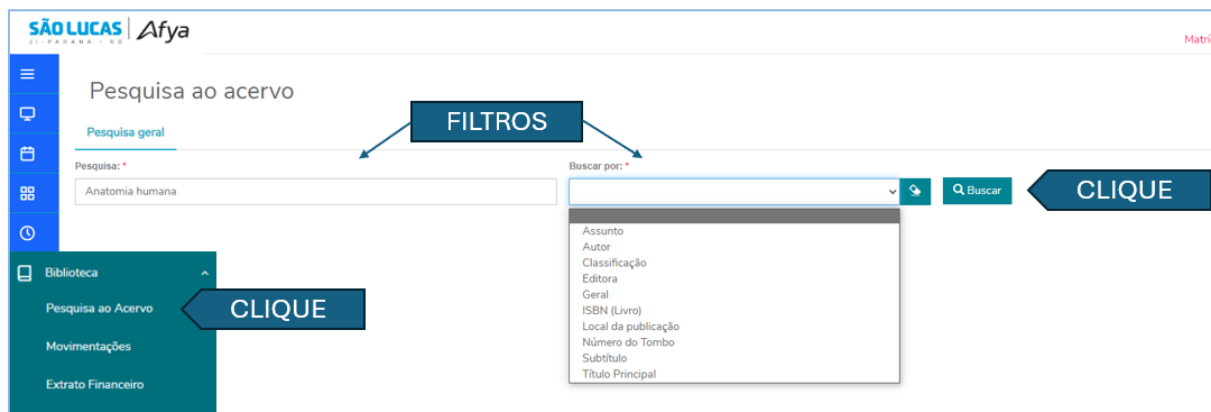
SÃO LUCAS JI-PARANÁ - RO | Afya

Matrí

Pesquisa ao acervo

Pesquisa geral

FILTROS

Pesquisa: *

Anatomia humana

Buscar por: *

Buscar

CLIQUE

Assunto
Autor
Classificação
Editora
Geral
ISBN (Livro)
Local da publicação
Número do Tombo
Subtítulo
Título Principal

Biblioteca

Pesquisa ao Acervo

CLIQUE

Movimentações

Extrato Financeiro